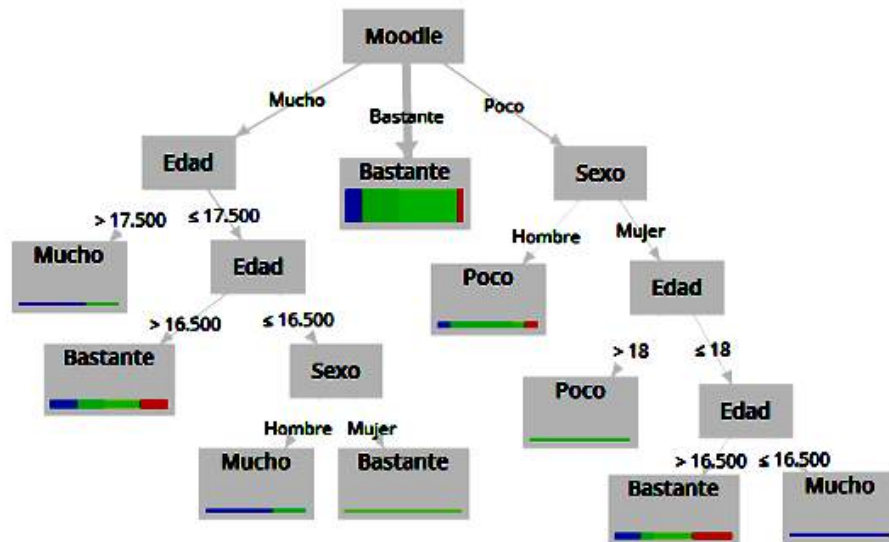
Moodle

Mucho

Bastante

Poco

Edad

Bastante

Sexo

> 17.500

≤ 17.500

Mucho

Edad

Hombre

Mujer

Poco

Edad

> 16.500

≤ 16.500

Bastante

Sexo

> 18

≤ 18

Poco

Edad

Hombre

Mujer

Mucho

Bastante

> 16.500

≤ 16.500

Bastante

Mucho